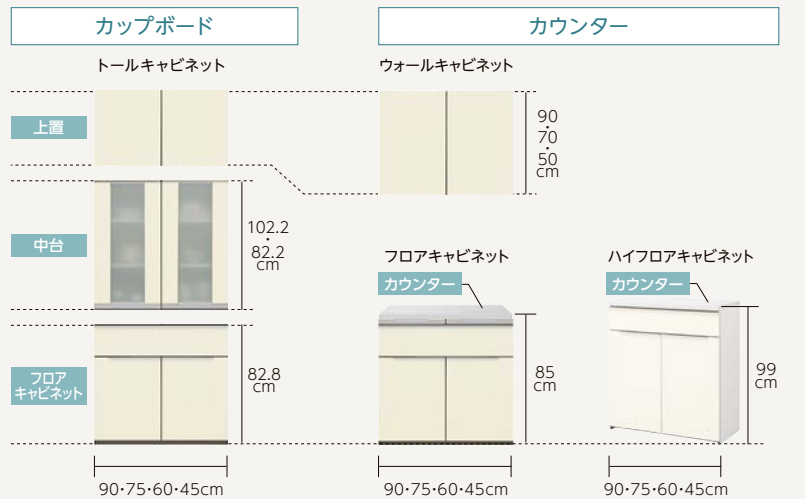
カップボード

カウンター

トールキャビネット

ウォールキャビネット

上置

90
・
70
・
50
cm

中台

102.2
・
82.2
cm

フロアキャビネット

ハイフロアキャビネット

カウンター

カウンター

フロア
キャビネット

82.8
cm

85
cm

99
cm

90・75・60・45cm

90・75・60・45cm

90・75・60・45cm